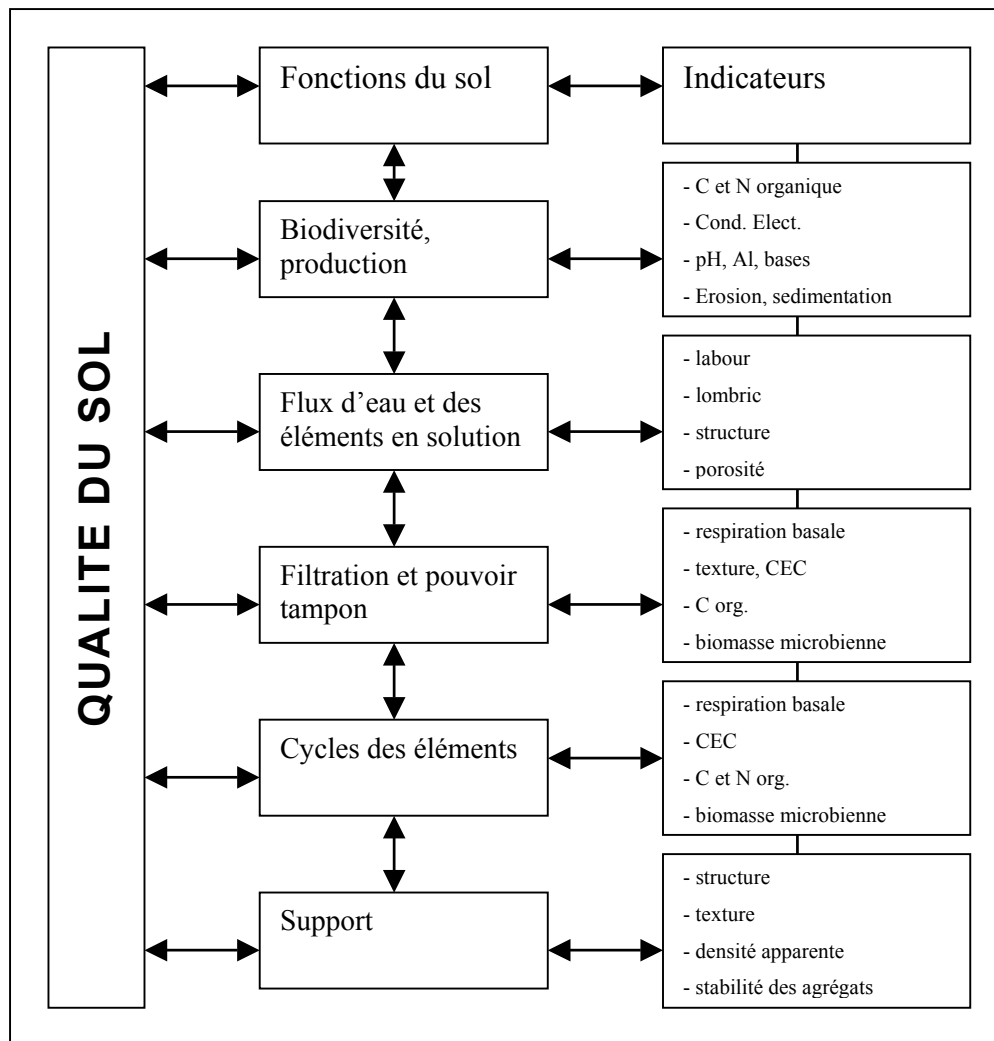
QUALITE DU SOL

Fonctions du sol

Indicateurs

Biodiversité, production

- C et N organique
- Cond. Elect.
- pH, Al, bases
- Erosion, sedimentation

Flux d'eau et des éléments en solution

- labour
- lombric
- structure
- porosité

Filtration et pouvoir tampon

- respiration basale
- texture, CEC
- C org.
- biomasse microbienne

Cycles des éléments

- respiration basale
- CEC
- C et N org.
- biomasse microbienne

Support

- structure
- texture
- densité apparente
- stabilité des agrégats